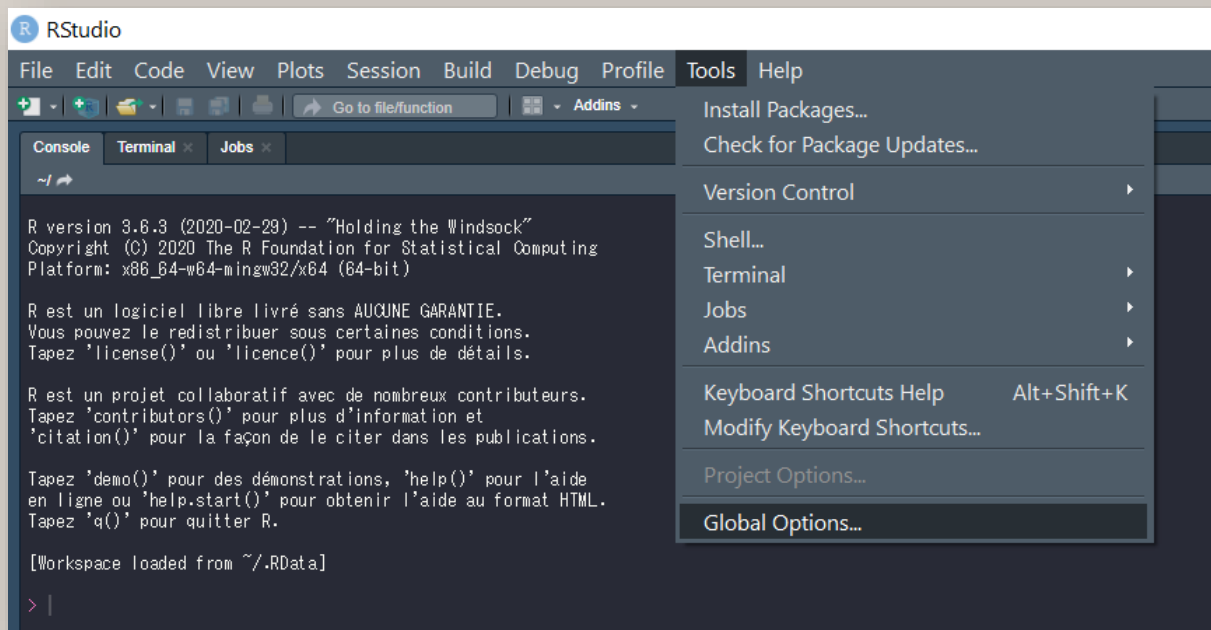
RStudio

File Edit Code View Plots Session Build Debug Profile Tools Help

Go to file/function Addins

Console Terminal Jobs

~/

R version 3.6.3 (2020-02-29) -- "Holding the Windsock"
Copyright (C) 2020 The R Foundation for Statistical Computing
Platform: x86_64-w64-mingw32/x64 (64-bit)

R est un logiciel libre livré sans AUCUNE GARANTIE.
Vous pouvez le redistribuer sous certaines conditions.
Tapez 'license()' ou 'licence()' pour plus de détails.

R est un projet collaboratif avec de nombreux contributeurs.
Tapez 'contributors()' pour plus d'information et
'citation()' pour la façon de le citer dans les publications.

Tapez 'demo()' pour des démonstrations, 'help()' pour l'aide
en ligne ou 'help.start()' pour obtenir l'aide au format HTML.
Tapez 'q()' pour quitter R.

[Workspace loaded from ~/.RData]

>

Install Packages...
Check for Package Updates...
Version Control
Shell...
Terminal
Jobs
Addins
Keyboard Shortcuts Help Alt+Shift+K
Modify Keyboard Shortcuts...
Project Options...
Global Options...